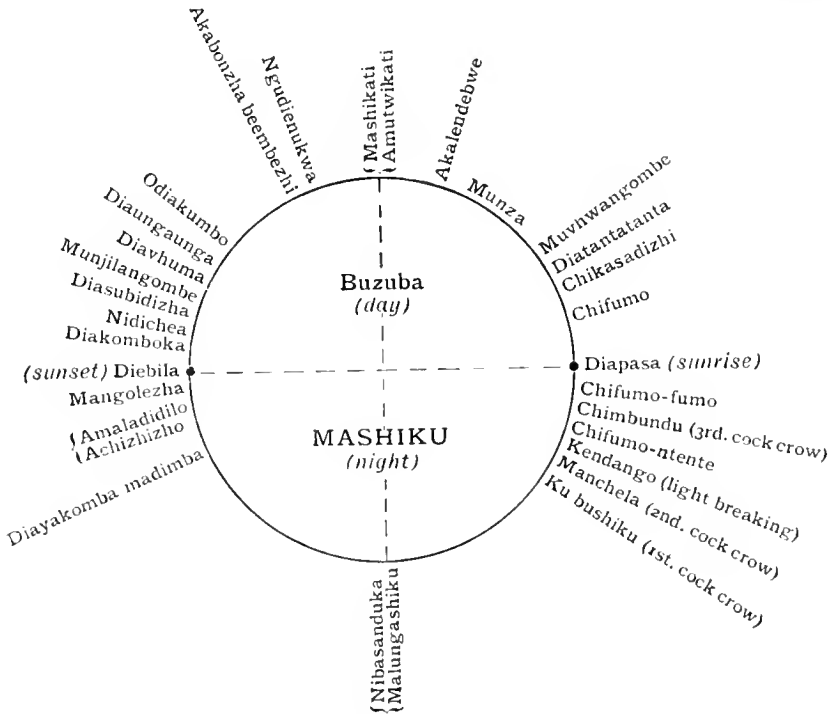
Akabonzha beembezhi
Ngudienukwa
Mashikati
Amutwikati
Akalendebwe
Munza
Muvhwangombe
Diatantatanta
Chikasadizhi
Chifumo
Odiakumbo
Diaungaunga
Diavhuma
Munjilangombe
Diasubidizha
Nidichea
Diakomboka
Buzuba
(day)
(sunset) Diebila
Diapasa (sunrise)
Mangolezha
Chifumo-fumo
Chimbundu (3rd. cock crow)
Amaladidilo
Achizhizho
MASHIKU
(night)
Chifumo-ntente
Kendango (light breaking)
Diayakomba madimba
Manchela (2nd. cock crow)
Ku bushiku (1st. cock crow)
Nibasanduka
Malungashiku